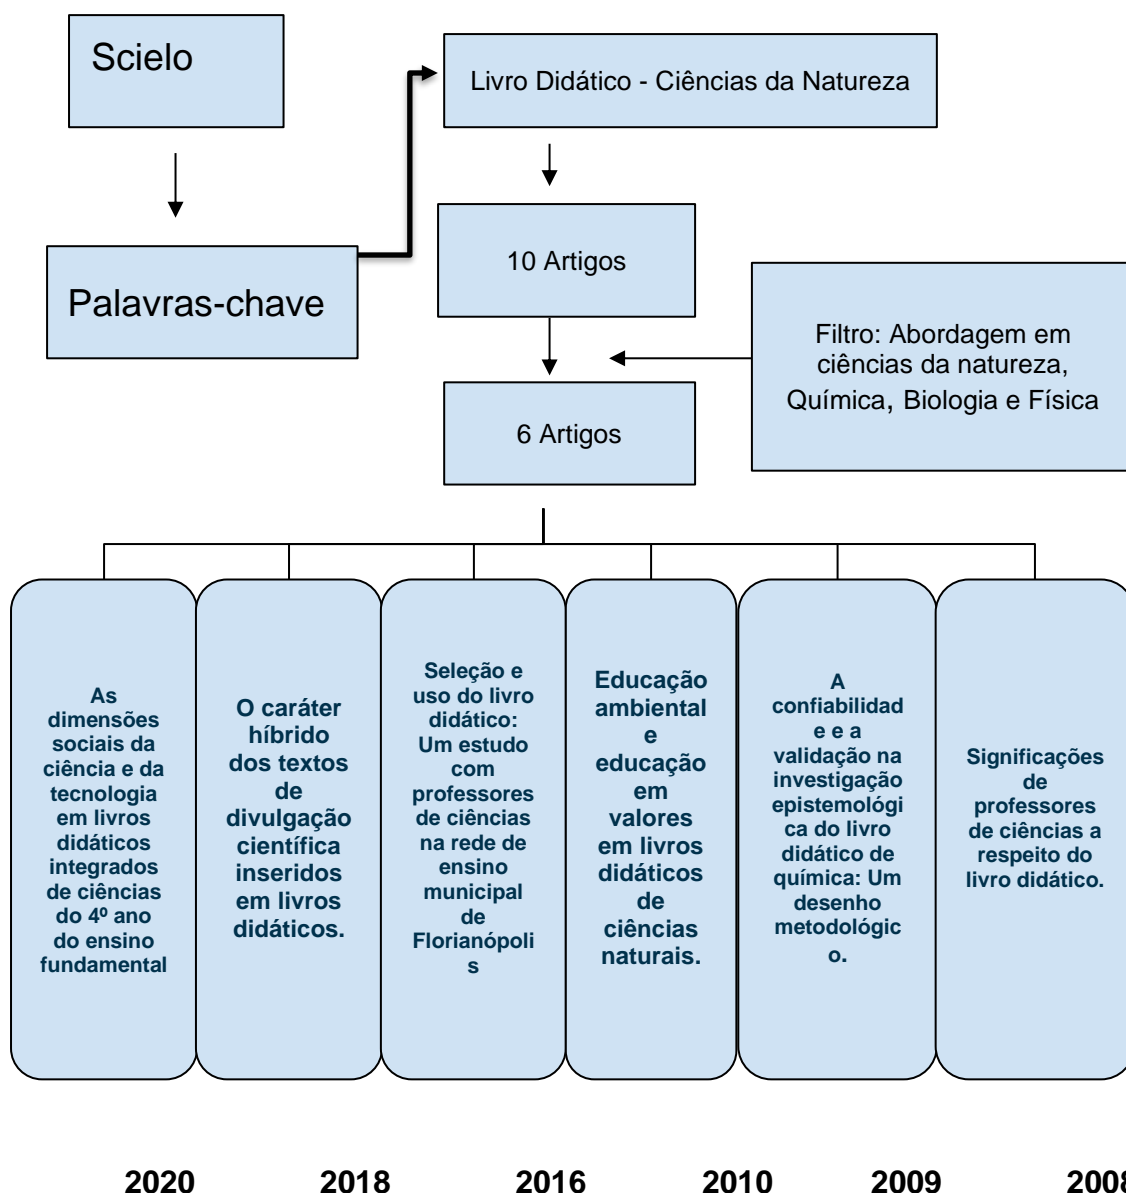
Scielo

Palavras-chave

Livro Didático - Ciências da Natureza

10 Artigos

Filtro: Abordagem em ciências da natureza, Química, Biologia e Física

6 Artigos

As dimensões sociais da ciência e da tecnologia em livros didáticos integrados de ciências do 4º ano do ensino fundamental

O caráter híbrido dos textos de divulgação científica inseridos em livros didáticos.

Seleção e uso do livro didático: Um estudo com professores de ciências na rede de ensino municipal de Florianópolis

Educação ambiental e educação em valores em livros didáticos de ciências naturais.

A confiabilidade e a validação na investigação epistemológica do livro didático de química: Um desenho metodológico.

Significações de professores de ciências a respeito do livro didático.

2020 2018 2016 2010 2009 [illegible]